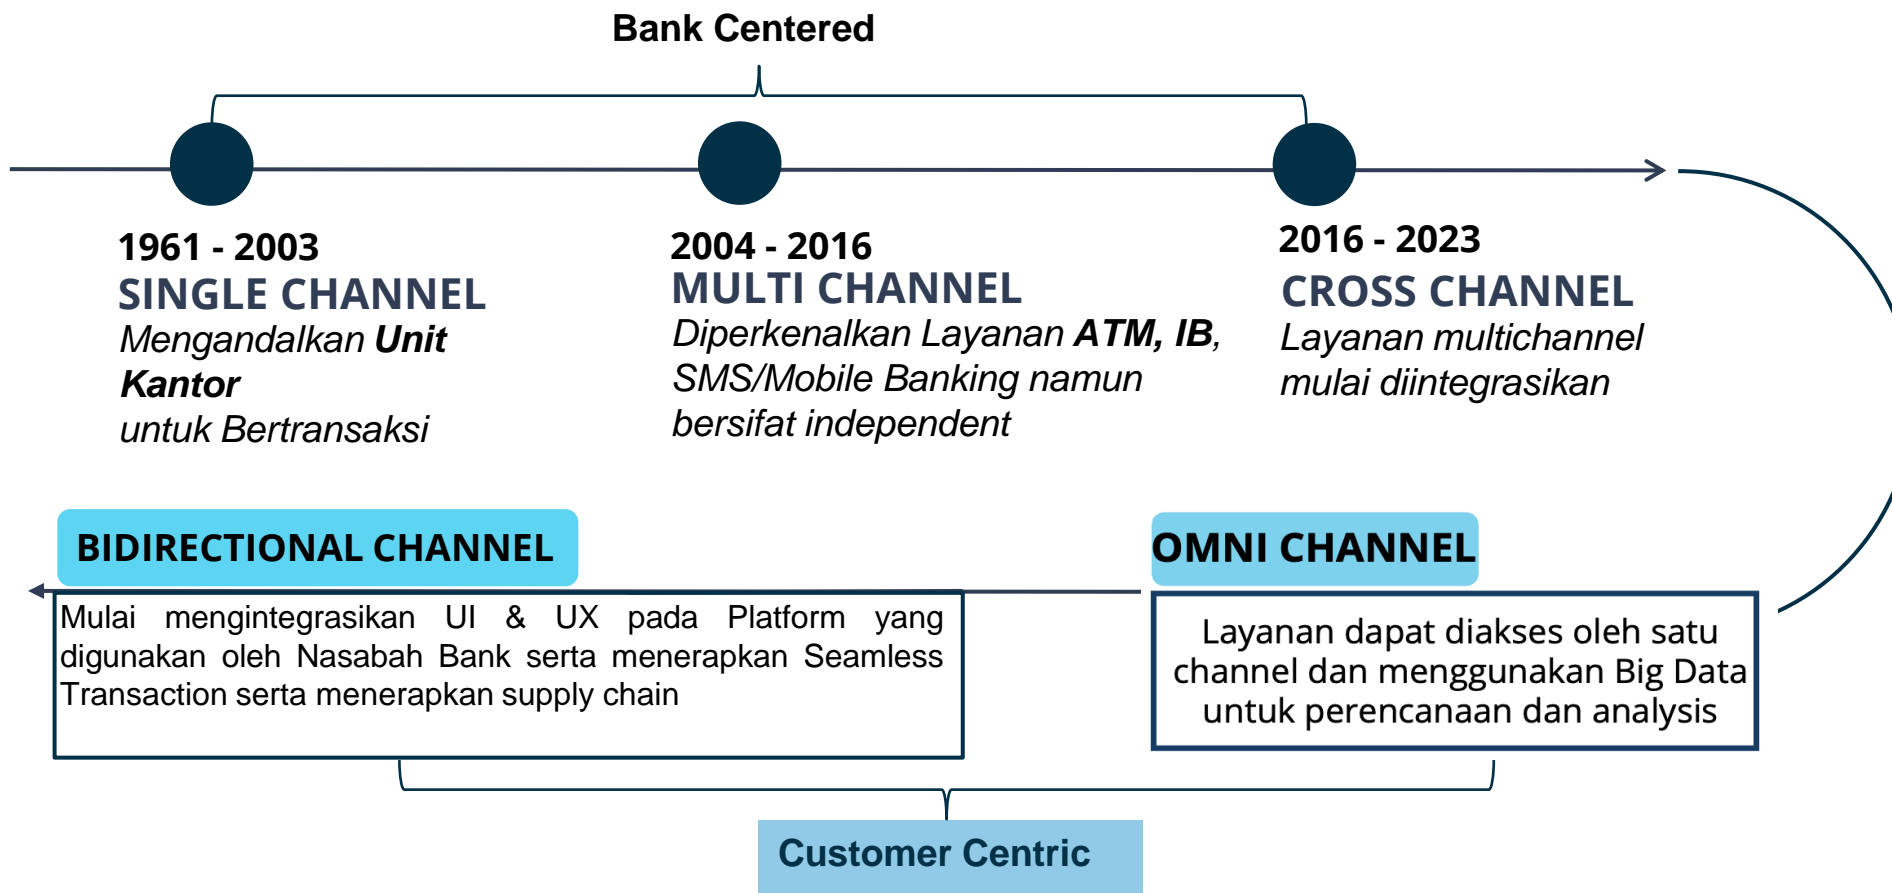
Bank Centered

1961 - 2003
SINGLE CHANNEL
*Mengandalkan **Unit Kantor** untuk Bertransaksi*

2004 - 2016
MULTI CHANNEL
*Diperkenalkan Layanan **ATM, IB**, SMS/Mobile Banking namun bersifat independent*

2016 - 2023
CROSS CHANNEL
*Layanan multichannel mulai diintegrasikan*

BIDIRECTIONAL CHANNEL

Mulai mengintegrasikan UI & UX pada Platform yang digunakan oleh Nasabah Bank serta menerapkan Seamless Transaction serta menerapkan supply chain

OMNI CHANNEL

Layanan dapat diakses oleh satu channel dan menggunakan Big Data untuk perencanaan dan analysis

Customer Centric